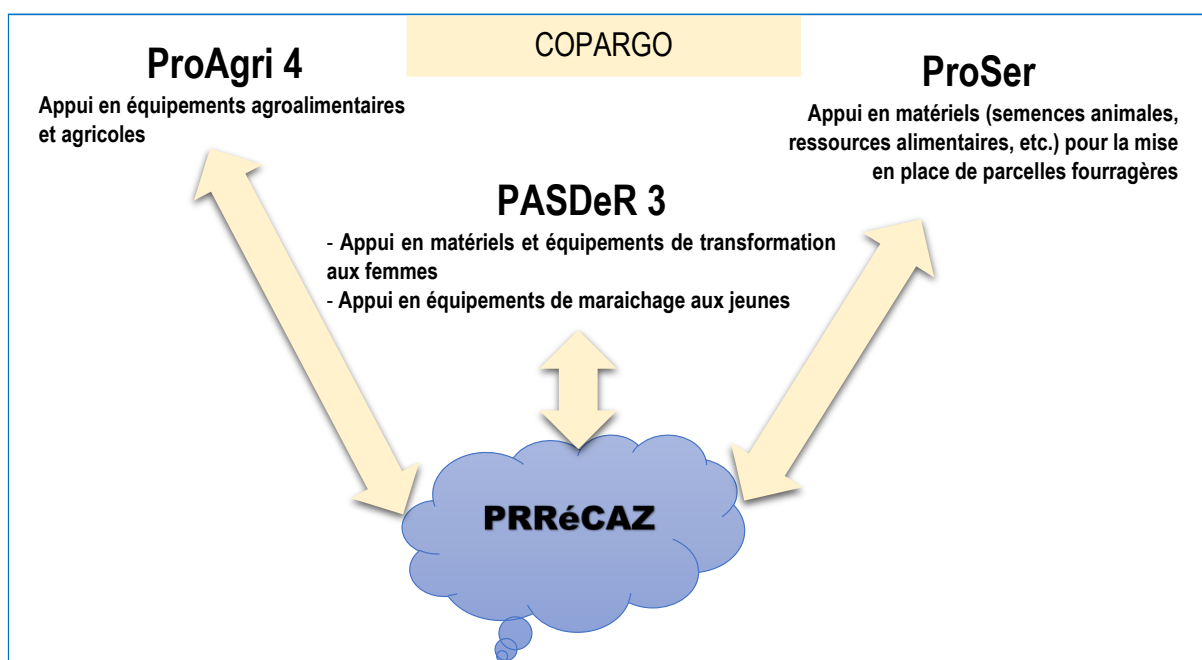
COPARGO

ProAgri 4

Appui en équipements agroalimentaires et agricoles

ProSer

Appui en matériels (semences animales, ressources alimentaires, etc.) pour la mise en place de parcelles fourragères

PASDeR 3

- Appui en matériels et équipements de transformation aux femmes
- Appui en équipements de maraichage aux jeunes

PRRéCAZ